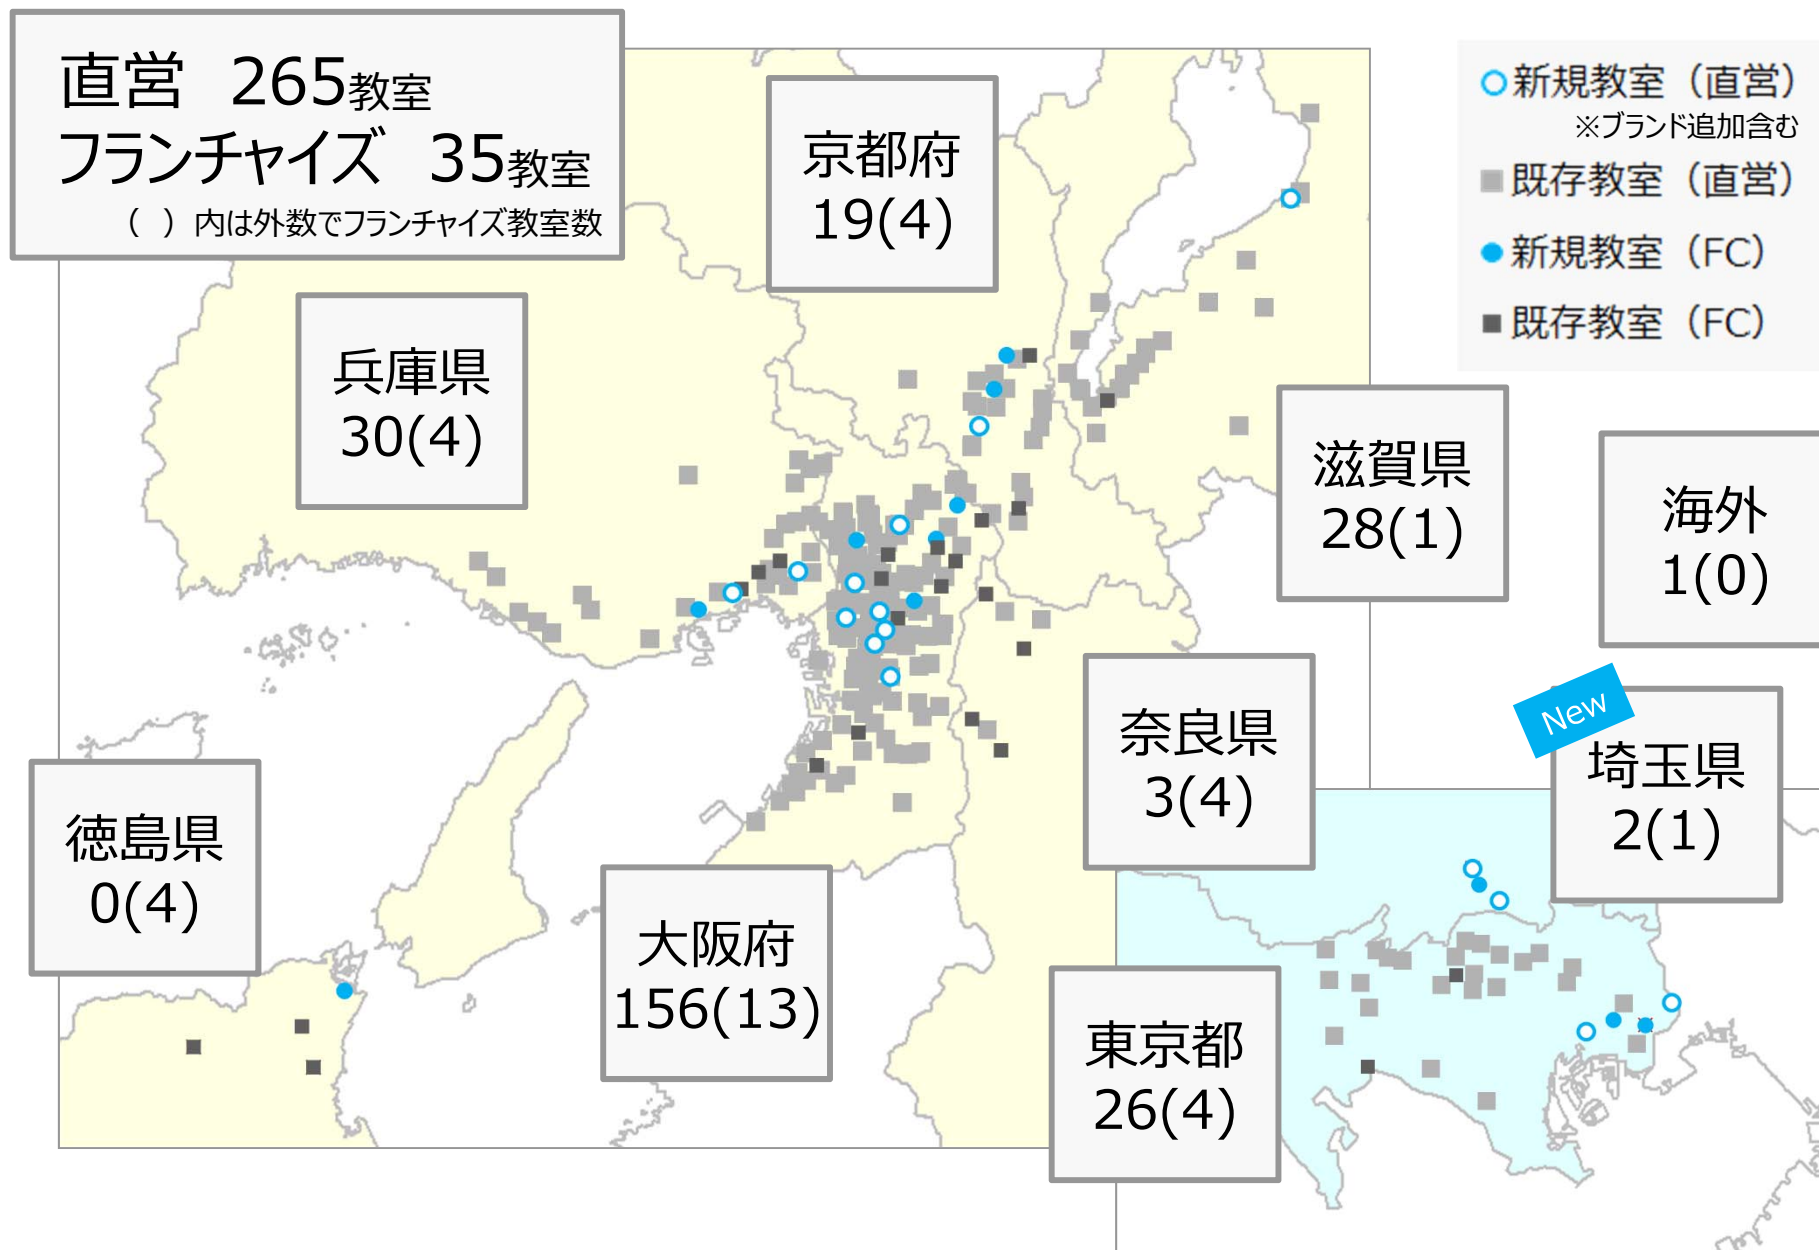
直営 265教室
フランチャイズ 35教室
（ ）内は外数でフランチャイズ教室数

京都府
19(4)

○新規教室（直営）
※ブランド追加含む
■既存教室（直営）
●新規教室（FC）
■既存教室（FC）

兵庫県
30(4)

滋賀県
28(1)

海外
1(0)

奈良県
3(4)

New
埼玉県
2(1)

徳島県
0(4)

大阪府
156(13)

東京都
26(4)